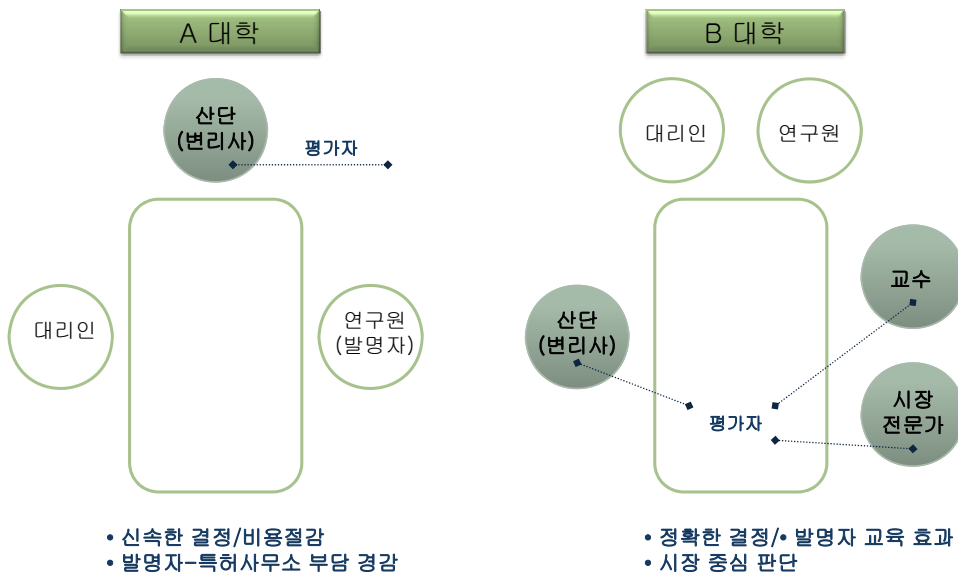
A 대학

산단
(변리사)

평가자

대리인

연구원
(발명자)

• 신속한 결정/비용절감
• 발명자-특허사무소 부담 경감

B 대학

대리인

연구원

산단
(변리사)

교수

평가자

시장
전문가

• 정확한 결정/• 발명자 교육 효과
• 시장 중심 판단